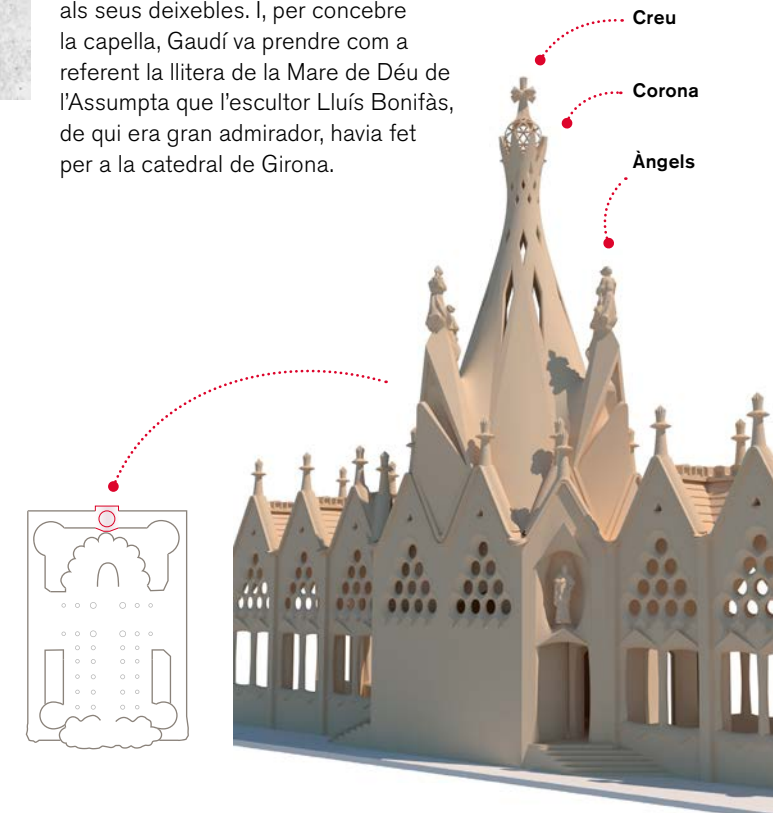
als seus deixebles. I, per concebre la capella, Gaudí va prendre com a referent la llitera de la Mare de Déu de l'Assumpta que l'escultor Lluís Bonifàs, de qui era gran admirador, havia fet per a la catedral de Girona.

Creu

Corona

Àngels